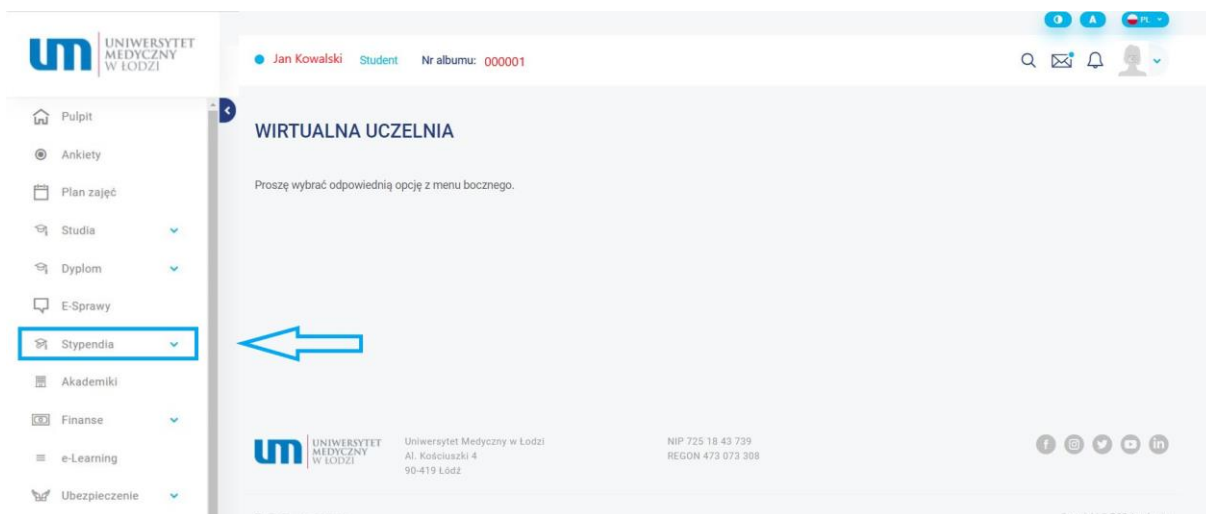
um UNIWERSYTET MEDYCZNY W ŁODZI

A PL

Jan Kowalski Student Nr albumu: 000001

Pulpit
Ankiety
Plan zajęć
Studia
Dyplom
E-Sprawy
Stypendia
Akademiki
Finanse
e-Learning
Ubezpieczenie

WIRTUALNA UCZELNIA

Proszę wybrać odpowiednią opcję z menu bocznego.

um UNIWERSYTET MEDYCZNY W ŁODZI

Uniwersytet Medyczny w Łodzi
Al. Kościuszki 4
90-419 Łódź

NIP 725 18 43 739
REGON 473 073 308